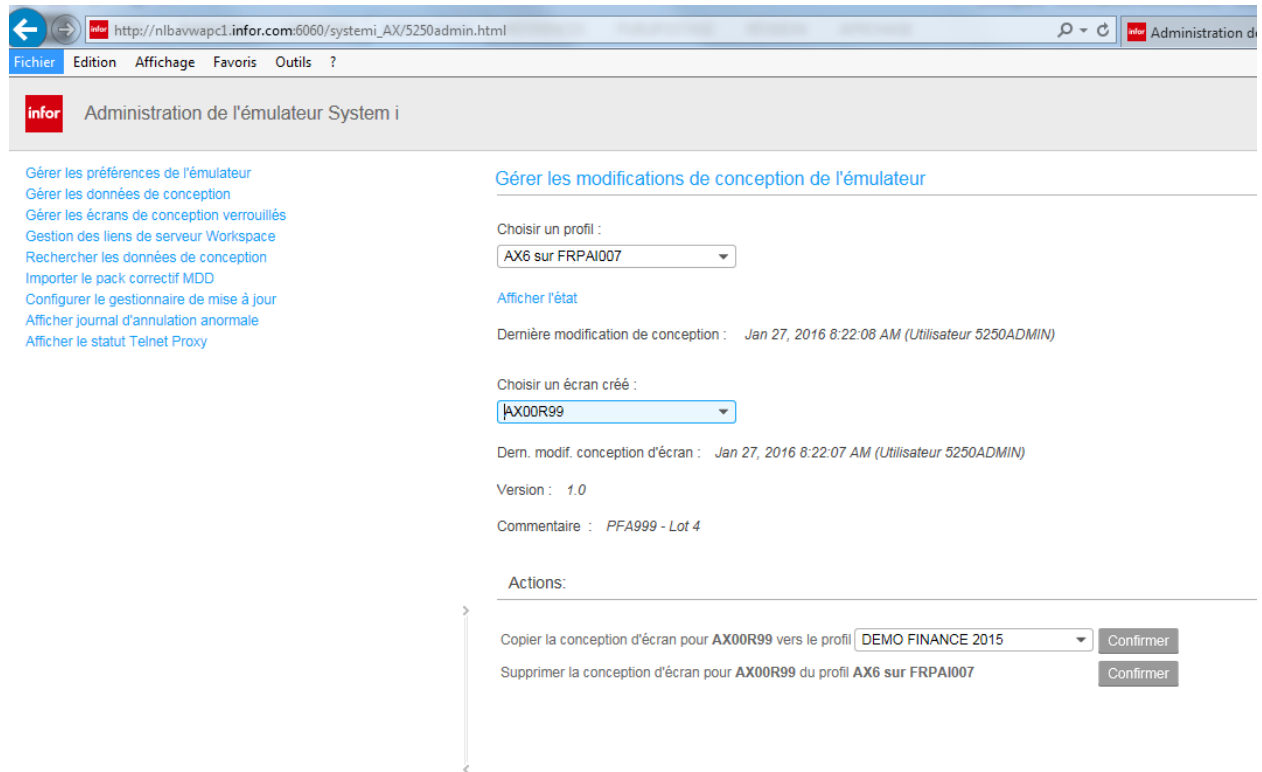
http://nlbavwapc1.infor.com:6060/systemi_AX/5250admin.html

Administration de

Fichier Edition Affichage Favoris Outils ?

infor Administration de l'émulateur System i

Gérer les préférences de l'émulateur
Gérer les données de conception
Gérer les écrans de conception verrouillés
Gestion des liens de serveur Workspace
Rechercher les données de conception
Importer le pack correctif MDD
Configurer le gestionnaire de mise à jour
Afficher journal d'annulation anormale
Afficher le statut Telnet Proxy

Gérer les modifications de conception de l'émulateur

Choisir un profil :
AX6 sur FRPAI007

Afficher l'état

Dernière modification de conception : Jan 27, 2016 8:22:08 AM (Utilisateur 5250ADMIN)

Choisir un écran créé :
AX00R99

Dern. modif. conception d'écran : Jan 27, 2016 8:22:07 AM (Utilisateur 5250ADMIN)

Version : 1.0

Commentaire : PFA999 - Lot 4

Actions:

Copier la conception d'écran pour AX00R99 vers le profil DEMO FINANCE 2015 Confirmer

Supprimer la conception d'écran pour AX00R99 du profil AX6 sur FRPAI007 Confirmer